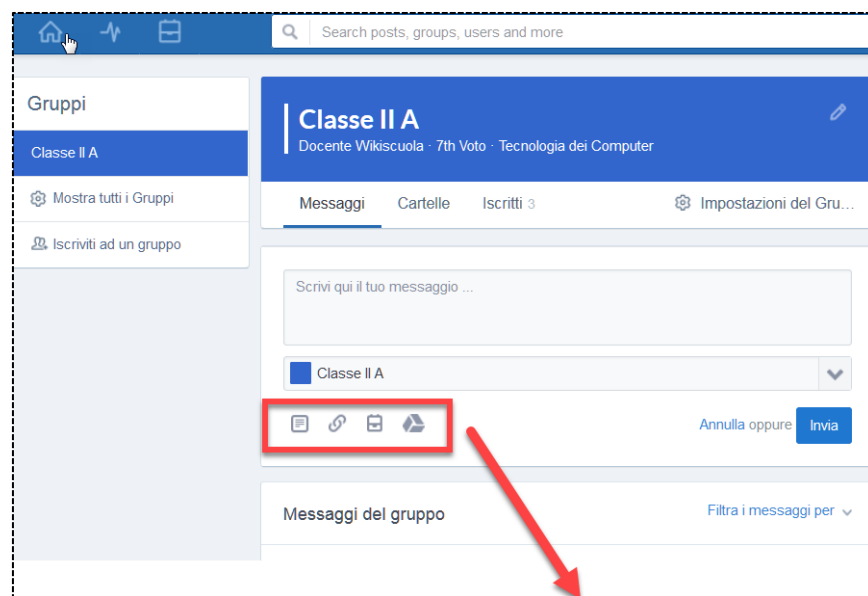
Search posts, groups, users and more

Gruppi

Classe II A

Mostra tutti i Gruppi

Iscriviti ad un gruppo

Classe II A

Docente Wikiscuola · 7th Voto · Tecnologia dei Computer

Messaggi Cartelle Iscritti 3 Impostazioni del Gru...

Scrivi qui il tuo messaggio ...

Classe II A

Annulla oppure Invia

Messaggi del gruppo

Filtra i messaggi per